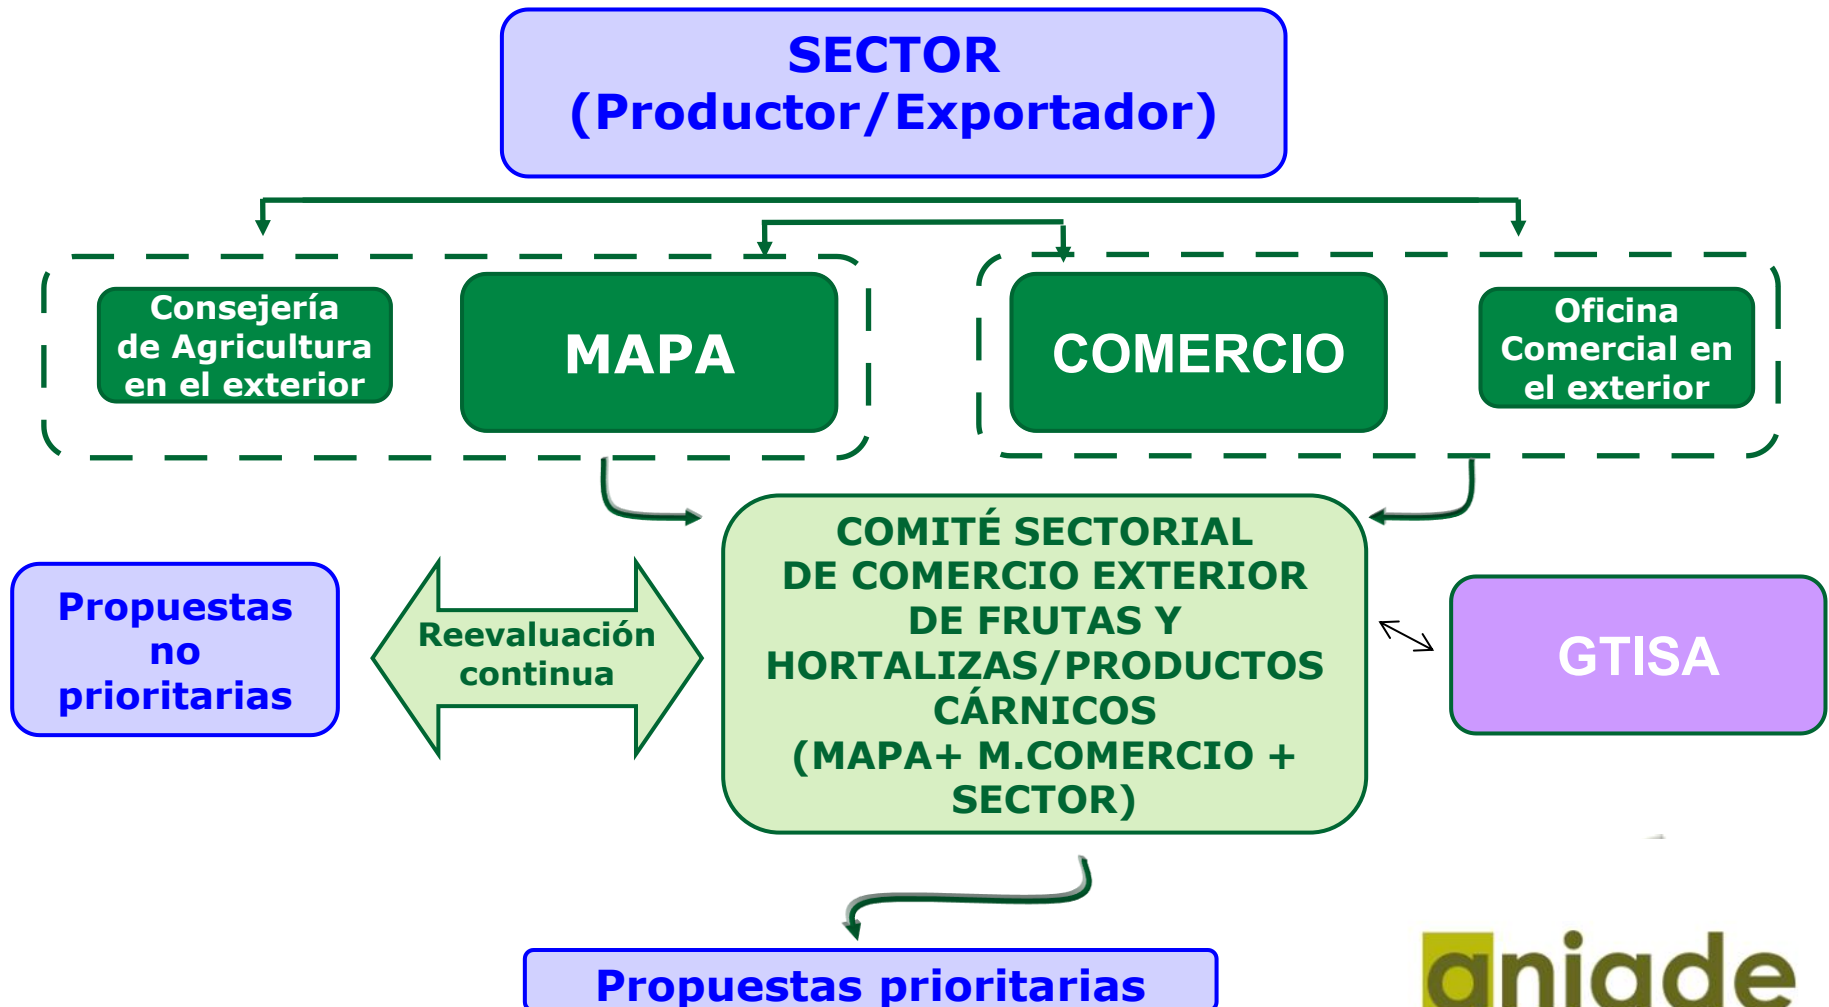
SECTOR
(Productor/Exportador)

Consejería de Agricultura en el exterior

MAPA

COMERCIO

Oficina Comercial en el exterior

Propuestas no prioritarias

Reevaluación continua

COMITÉ SECTORIAL DE COMERCIO EXTERIOR DE FRUTAS Y HORTALIZAS/PRODUCTOS CÁRNICOS (MAPA+ M.COMERCIO + SECTOR)

GTISA

Propuestas prioritarias

aniade